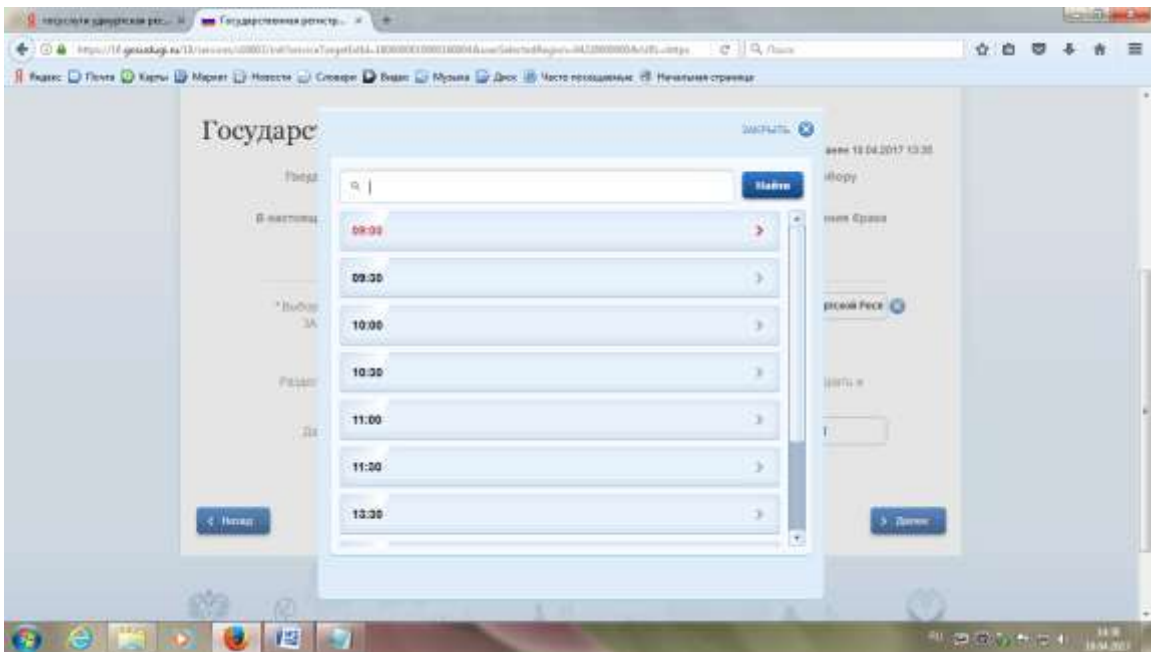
госуслуги удмуртская рес... | Государственная регистр...

https://lk.gosuslugi.ru/...

Поиск

Яндекс Почта Карты Маркет Новости Словари Видео Музыка Диск Часто посещаемые Начальная страница

Государс

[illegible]

В настоящ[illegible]

*Выбор ЗА

Раздел

Да

Закрыть

Найти

09:00
09:30
10:00
10:30
11:00
11:30
13:30

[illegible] 18.04.2017 13:35

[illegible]бору

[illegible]ния Брака

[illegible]рской Респ

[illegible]ать в

Назад

Далее